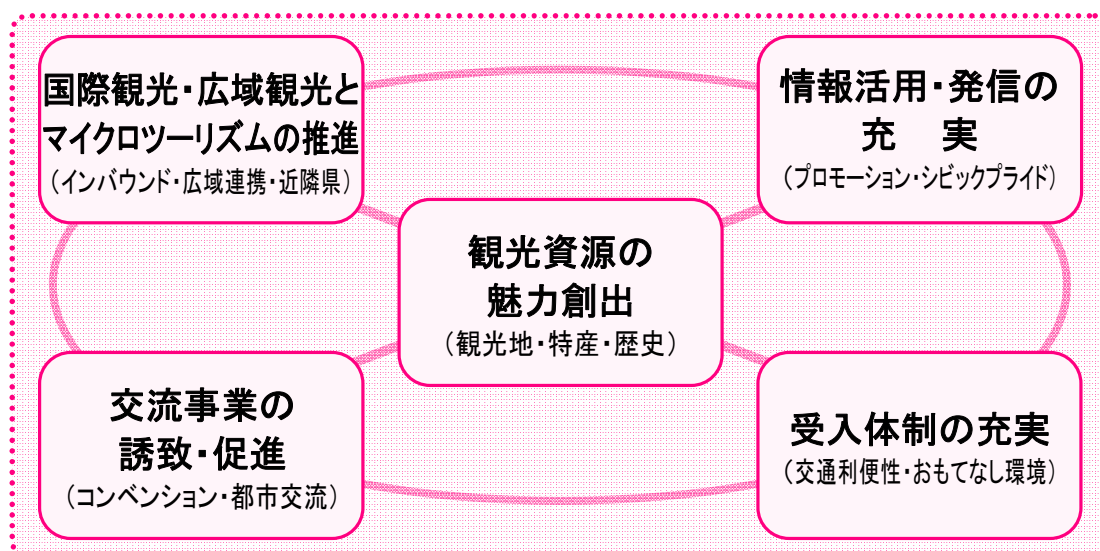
国際観光・広域観光とマイクロツーリズムの推進
（インバウンド・広域連携・近隣県）

情報活用・発信の
充　実
（プロモーション・シビックプライド）

観光資源の
魅力創出
（観光地・特産・歴史）

交流事業の
誘致・促進
（コンベンション・都市交流）

受入体制の充実
（交通利便性・おもてなし環境）